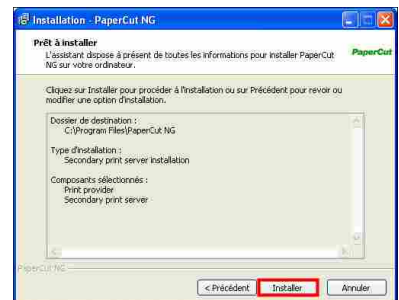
Installation - PaperCut NG

Prêt à installer

L'assistant dispose à présent de toutes les informations pour installer PaperCut NG sur votre ordinateur.

PaperCut

Cliquez sur Installer pour procéder à l'installation ou sur Précédent pour revoir ou modifier une option d'installation.

Dossier de destination :
C:\Program Files\PaperCut NG

Type d'installation :
Secondary print server installation

Composants sélectionnés :
Print provider
Secondary print server

PaperCut NG

< Précédent
Installer
Annuler